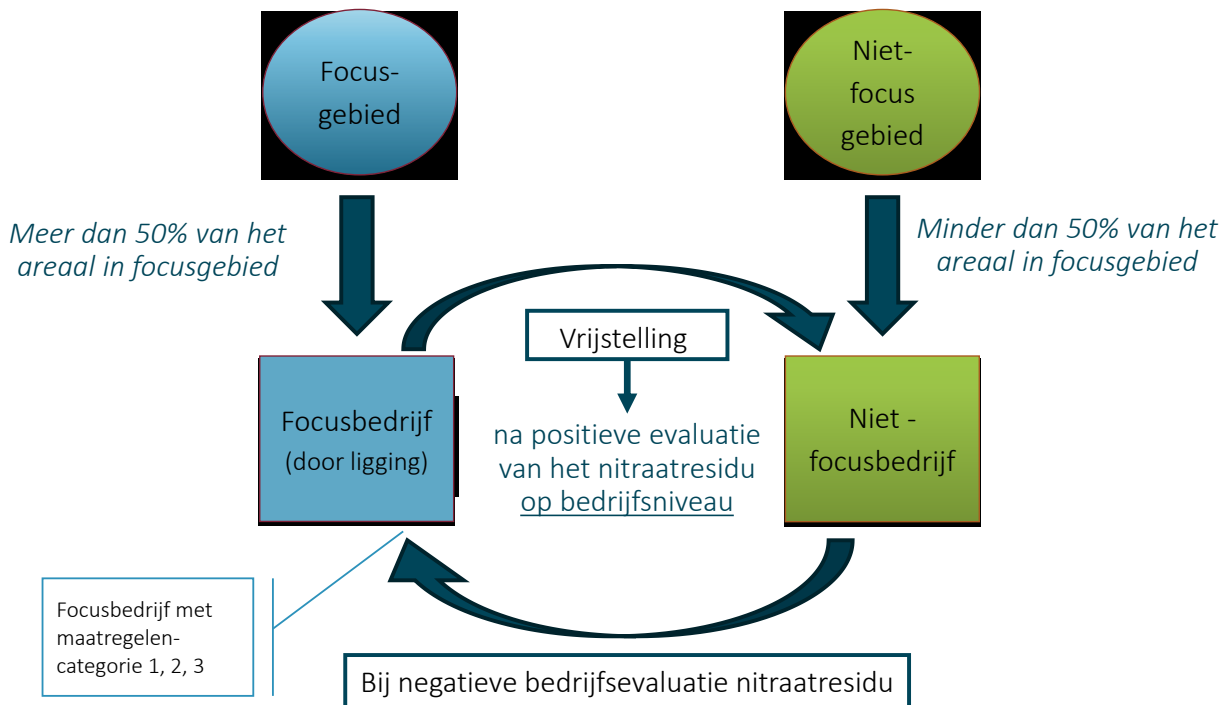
Focusgebied

Niet-focus gebied

Meer dan 50% van het areaal in focusgebied

Minder dan 50% van het areaal in focusgebied

Vrijstelling

Focusbedrijf (door ligging)

na positieve evaluatie van het nitraatresidu op bedrijfsniveau

Niet - focusbedrijf

Focusbedrijf met maatregelencategorie 1, 2, 3

Bij negatieve bedrijfsevaluatie nitraatresidu